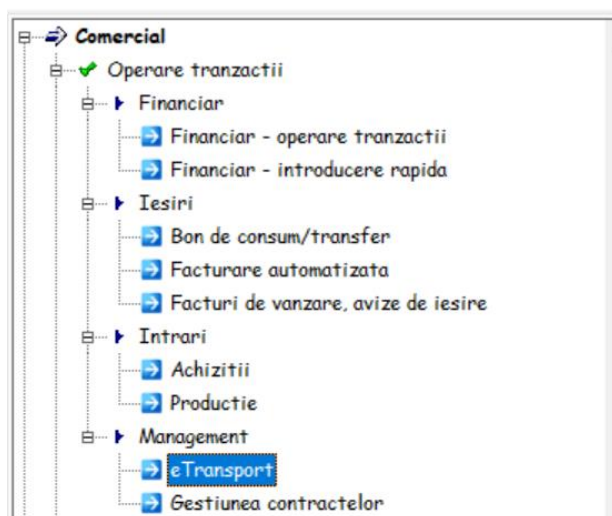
Comercial
Operare tranzactii
Financiar
Financiar - operare tranzactii
Financiar - introducere rapida
Iesiri
Bon de consum/transfer
Facturare automatizata
Facturi de vanzare, avize de iesire
Intrari
Achizitii
Productie
Management
eTransport
Gestiunea contractelor